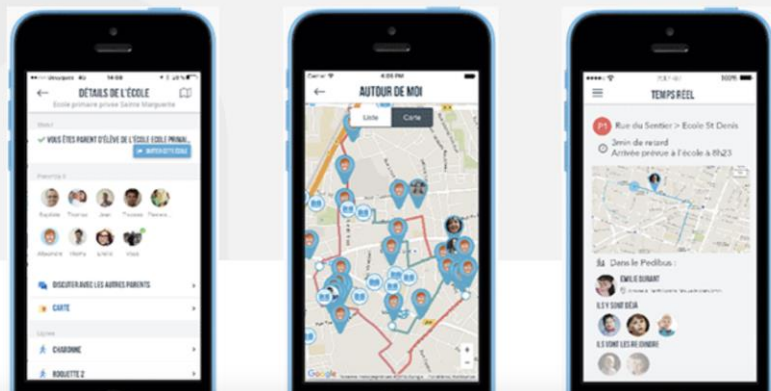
DÉTAILS DE L'ÉCOLE
École primaire privée Sainte Marguerite
VOUS ÊTES PARENT D'ÉLÈVE DE L'ÉCOLE ÉCOLE PRIMAI...
Baptiste Thomas Jean Thomas
DISCUTER AVEC LES AUTRES PARENTS
CARTE
CHARONNE
ROQUETTE 2

AUTOUR DE MOI
Liste Carte
Google

TEMPS RÉEL
P1 Rue du Sentier > École St Denis
3min de retard
Arrivée prévue à l'école à 8h23
Dans le Pedibus :
EMILIE DURANT
ILS Y SONT DÉJÀ
ILS VONT LES REJOINDRE